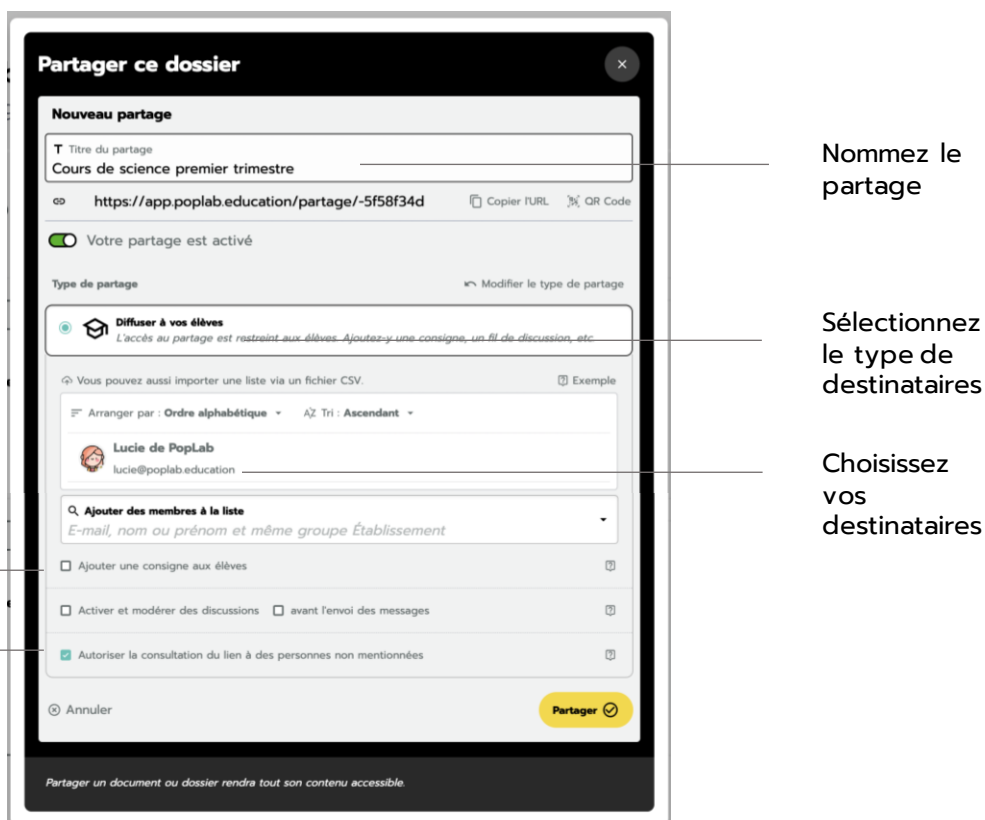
Partager ce dossier

×

Nouveau partage

T Titre du partage
Cours de science premier trimestre

https://app.poplab.education/partage/-5f58f34d

Copier l'URL

QR Code

Votre partage est activé

Type de partage

Modifier le type de partage

Diffuser à vos élèves
L'accès au partage est restreint aux élèves. Ajoutez-y une consigne, un fil de discussion, etc.

Vous pouvez aussi importer une liste via un fichier CSV.

Exemple

Arranger par : Ordre alphabétique

Tri : Ascendant

Lucie de PopLab
lucie@poplab.education

Ajouter des membres à la liste
E-mail, nom ou prénom et même groupe Établissement

Ajouter une consigne aux élèves

Activer et modérer des discussions

avant l'envoi des messages

Autoriser la consultation du lien à des personnes non mentionnées

Annuler

Partager

Partager un document ou dossier rendra tout son contenu accessible.

Nommez le partage

Sélectionnez le type de destinataires

Choisissez vos destinataires